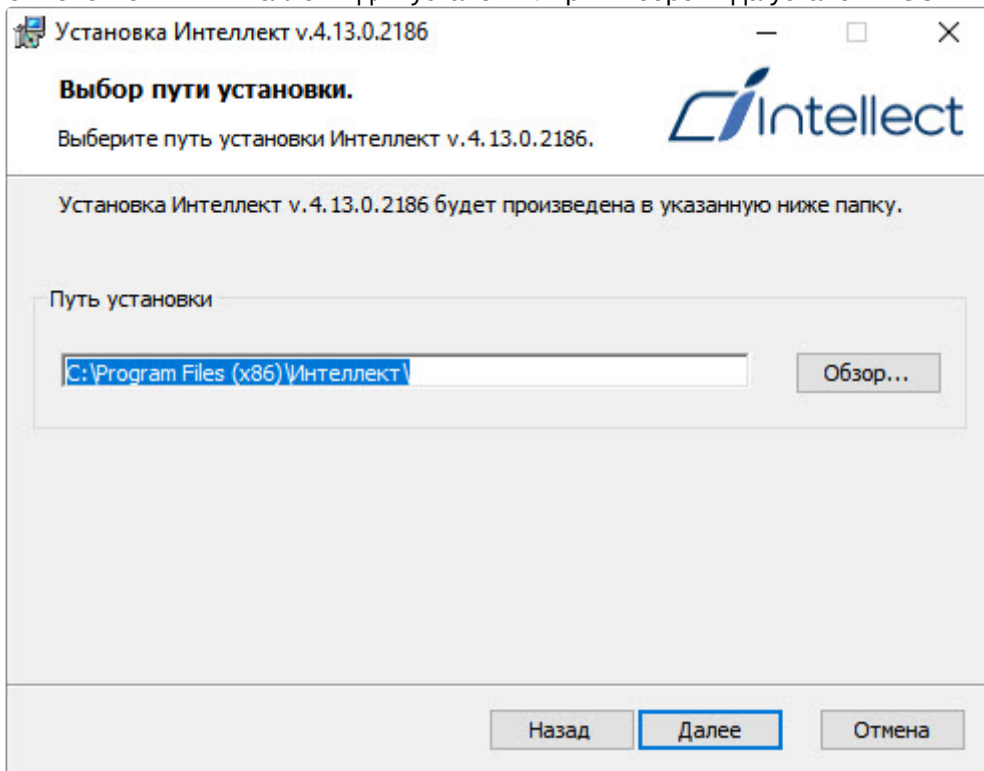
Установка Интеллект v.4.13.0.2186

Выбор пути установки.

Выберите путь установки Интеллект v.4.13.0.2186.

Intellect

Установка Интеллект v.4.13.0.2186 будет произведена в указанную ниже папку.

Путь установки

C:\Program Files (x86)\Интеллект\

Обзор...

Назад

Далее

Отмена